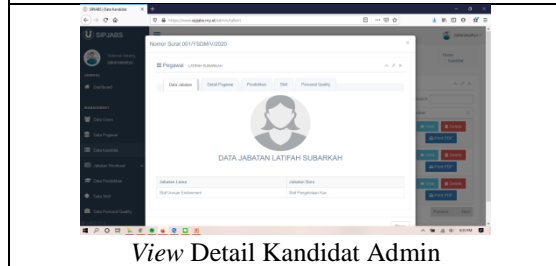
SIPJABS

Nomor Surat 001/YSDM/V/2020

Pegawai LATIFAH SUBARKAH

Data Jabatan
Detail Pegawai
Pendidikan
Skill
Personal Quality

DATA JABATAN LATIFAH SUBARKAH

| Jabatan Lama | Jabatan Baru |
|---|---|
| Staff Sosial Enterpreneur | Staff Pengelolaan Kas |

*View* Detail Kandidat Admin